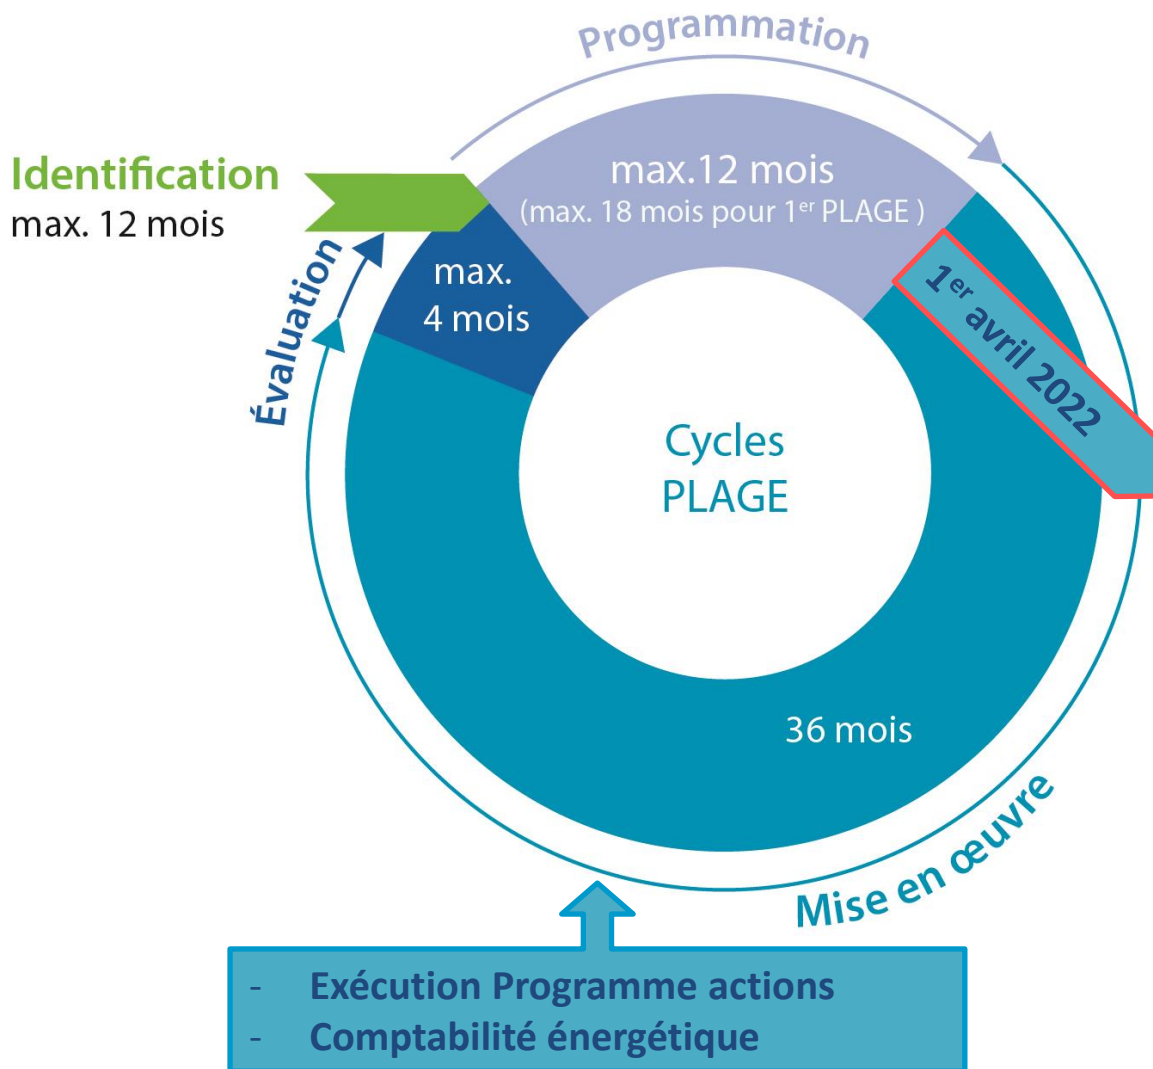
Programmation

Identification
max. 12 mois

max.12 mois
(max. 18 mois pour 1$^{er}$ PLAGE )

1$^{er}$ avril 2022

max.
4 mois

Évaluation

Cycles
PLAGE

36 mois

Mise en œuvre

- Exécution Programme actions
- Comptabilité énergétique